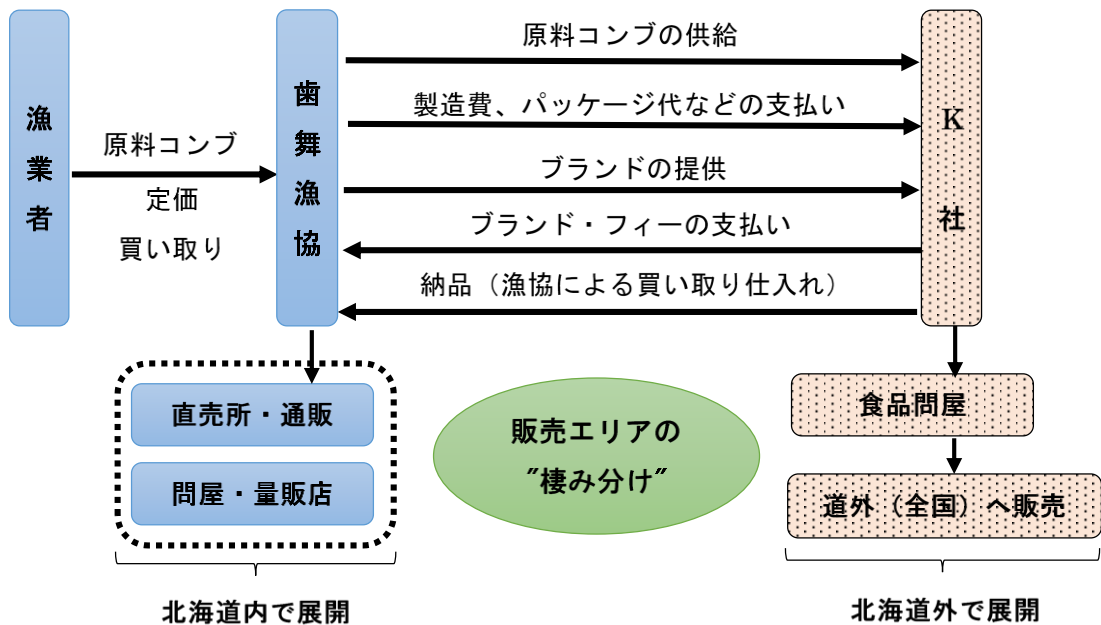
漁業者

原料コンブ
定価
買い取り

歯舞漁協

原料コンブの供給
製造費、パッケージ代などの支払い
ブランドの提供
ブランド・フィーの支払い
納品（漁協による買い取り仕入れ）

K社

直売所・通販
問屋・量販店

販売エリアの
″棲み分け″

食品問屋
道外（全国）へ販売

北海道内で展開

北海道外で展開